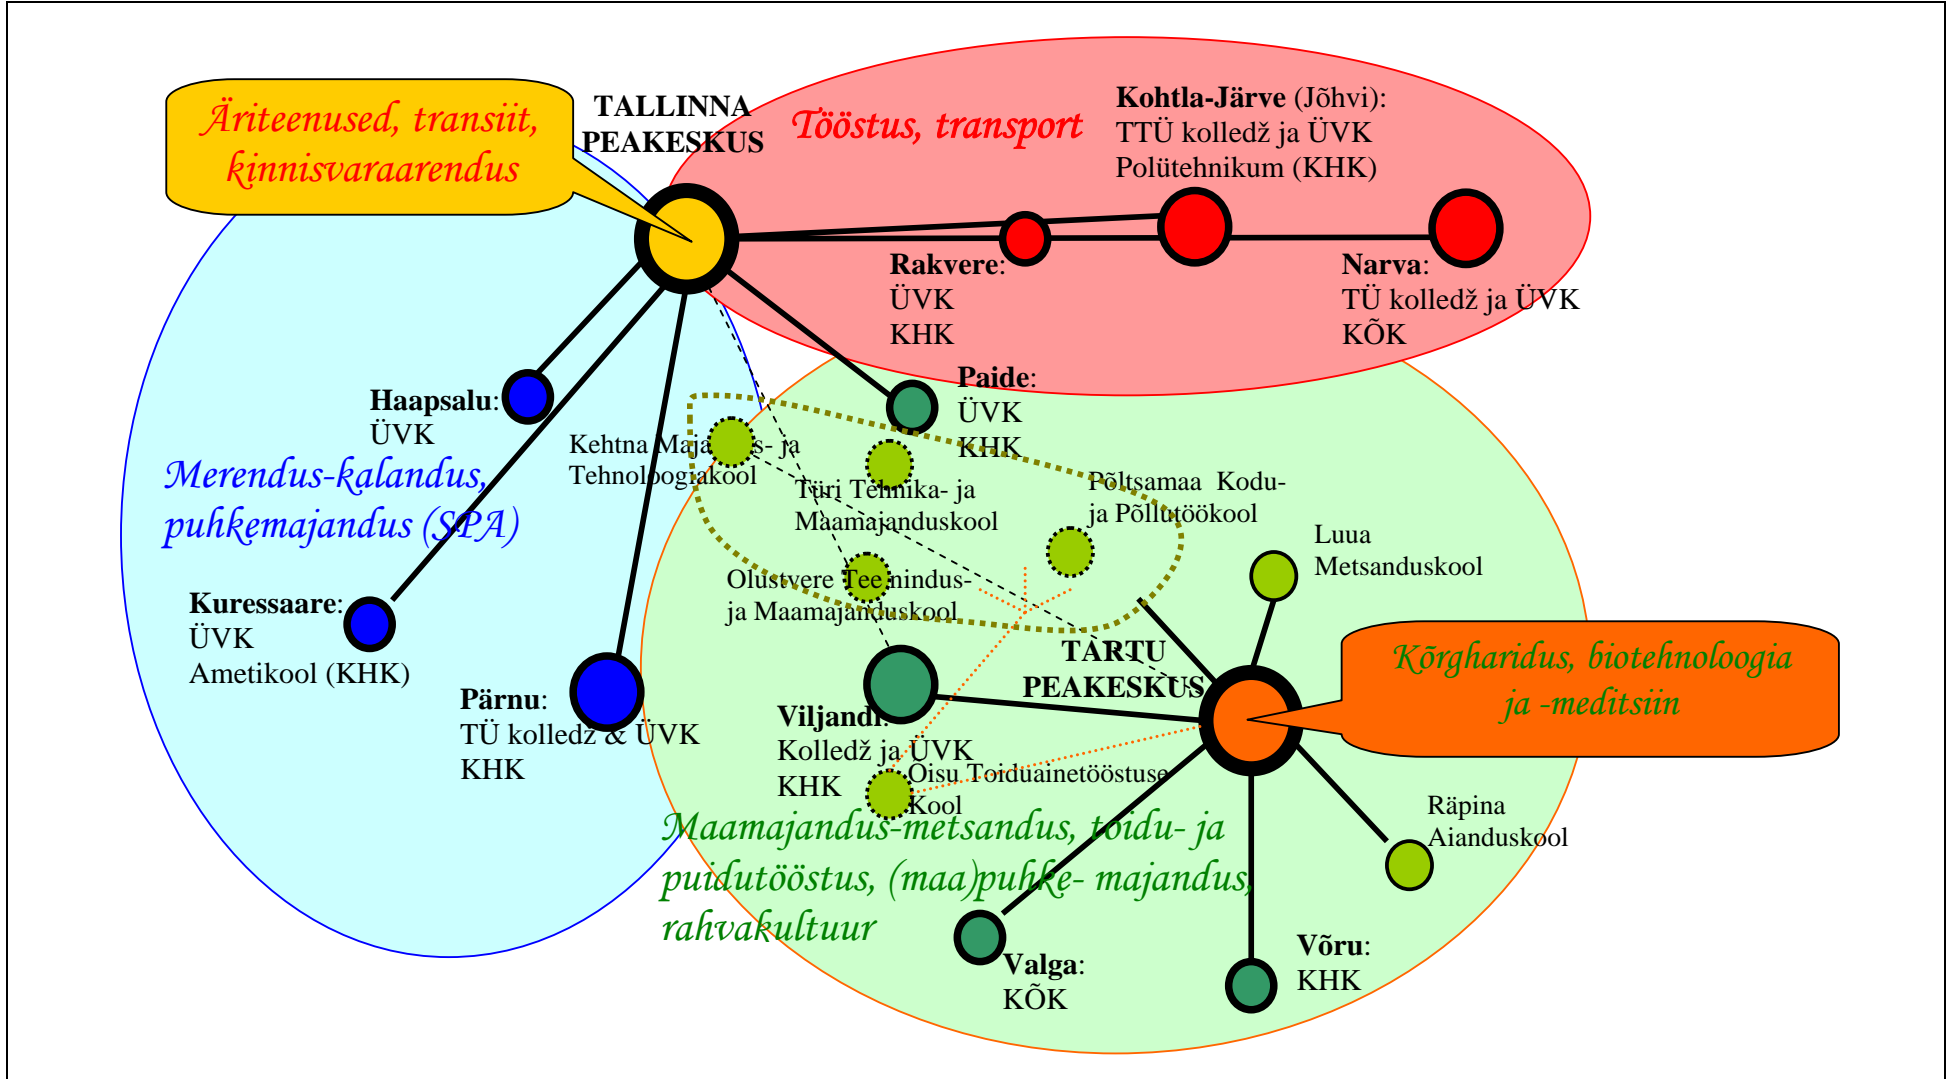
Äriteenused, transiit, kinnisvaraarendus

TALLINNA PEAKESKUS

Tööstus, transport

Kohtla-Järve (Jõhvi):
TTÜ kolledž ja ÜVK
Polütehnikum (KHK)

Rakvere:
ÜVK
KHK

Narva:
TÜ kolledž ja ÜVK
KÕK

Paide:
ÜVK
KHK

Haapsalu:
ÜVK

Kehtna Majandus- ja Tehnoloogiakool

Türi Tehnika- ja Maamajanduskool

Põltsamaa Kodu- ja Põllutöökool

Merendus-kalandus, puhkemajandus (SPA)

Luua Metsanduskool

Olustvere Teenindus- ja Maamajanduskool

Kuressaare:
ÜVK
Ametikool (KHK)

TARTU PEAKESKUS

Kõrgharidus, biotehnoloogia ja -meditsiin

Pärnu:
TÜ kolledž & ÜVK
KHK

Viljandi:
Kolledž ja ÜVK
KHK

Oisu Toiduainetööstuse Kool

Räpina Aianduskool

Maamajandus-metsandus, toidu- ja puidutööstus, (maa)puhke- majandus, rahvakultuur

Võru:
KHK

Valga:
KÕK